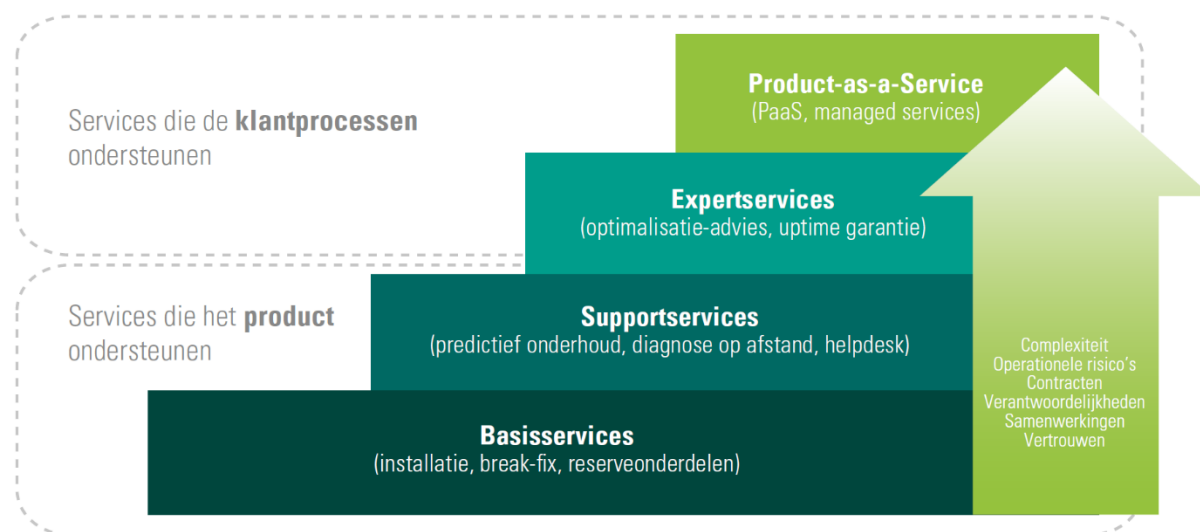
Services die de **klantprocessen** ondersteunen

Services die het **product** ondersteunen

**Product-as-a-Service**
(PaaS, managed services)

**Expertservices**
(optimalisatie-advies, uptime garantie)

**Supportservices**
(predictief onderhoud, diagnose op afstand, helpdesk)

**Basisservices**
(installatie, break-fix, reserveonderdelen)

Complexiteit
Operationele risico's
Contracten
Verantwoordelijkheden
Samenwerkingen
Vertrouwen